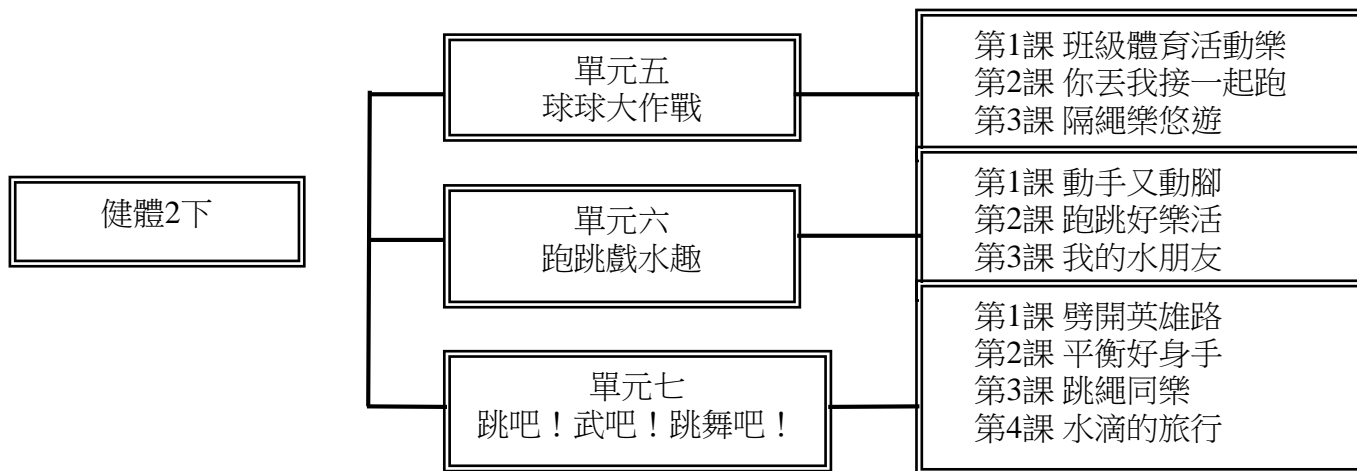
健體2下

單元五
球球大作戰

第1課 班級體育活動樂
第2課 你丟我接一起跑
第3課 隔繩樂悠遊

單元六
跑跳戲水趣

第1課 動手又動腳
第2課 跑跳好樂活
第3課 我的水朋友

單元七
跳吧！武吧！跳舞吧！

第1課 劈開英雄路
第2課 平衡好身手
第3課 跳繩同樂
第4課 水滴的旅行